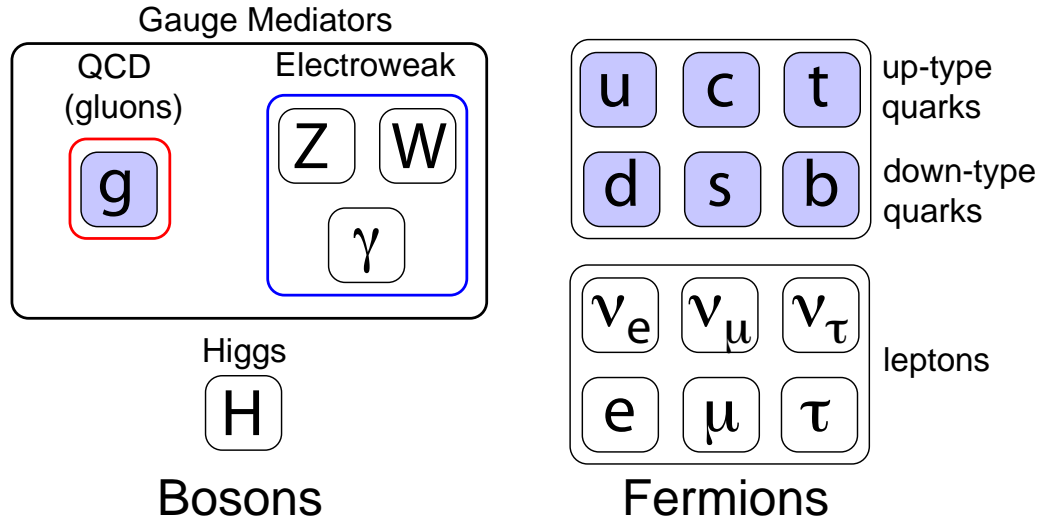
Gauge Mediators

QCD (gluons)

g

Electroweak

Z

W

$\gamma$

Higgs

H

Bosons

u

c

t

up-type quarks

d

s

b

down-type quarks

$\nu_e$

$\nu_\mu$

$\nu_\tau$

leptons

e

$\mu$

$\tau$

Fermions